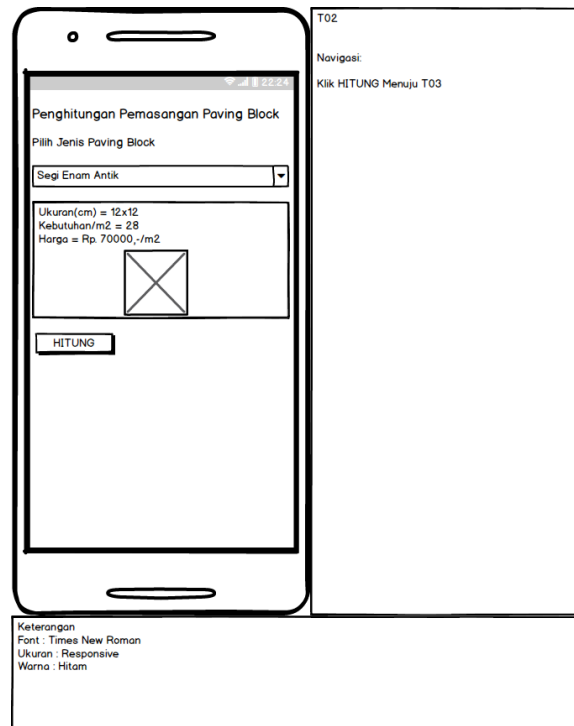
22:24

Penghitungan Pemasangan Paving Block

Pilih Jenis Paving Block

Segi Enam Antik

Ukuran(cm) = 12x12
Kebutuhan/m2 = 28
Harga = Rp. 70000,-/m2

HITUNG

T02

Navigasi:

Klik HITUNG Menuju T03

Keterangan
Font : Times New Roman
Ukuran : Responsive
Warna : Hitam